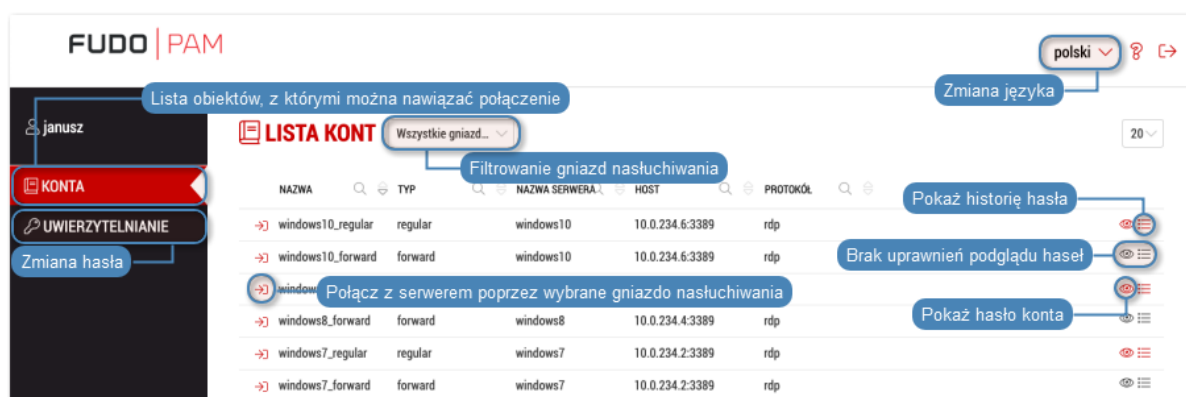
FUDO | PAM

polski

Zmiana języka

Lista obiektów, z którymi można nawiązać połączenie

janusz

LISTA KONT

Wszystkie gniazd...

20

Filtrowanie gniazd nasłuchiwania

KONTA

UWIERZYTELNIANIE

Zmiana hasła

Pokaż historię hasła

Brak uprawnień podglądu haseł

Połącz z serwerem poprzez wybrane gniazdo nasłuchiwania

Pokaż hasło konta

| NAZWA | TYP | NAZWA SERWERA | HOST | PROTOKÓŁ |
|---|---|---|---|---|
| windows10_regular | regular | windows10 | 10.0.234.6:3389 | rdp |
| windows10_forward | forward | windows10 | 10.0.234.6:3389 | rdp |
| window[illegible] | | | | |
| windows8_forward | forward | windows8 | 10.0.234.4:3389 | rdp |
| windows7_regular | regular | windows7 | 10.0.234.2:3389 | rdp |
| windows7_forward | forward | windows7 | 10.0.234.2:3389 | rdp |